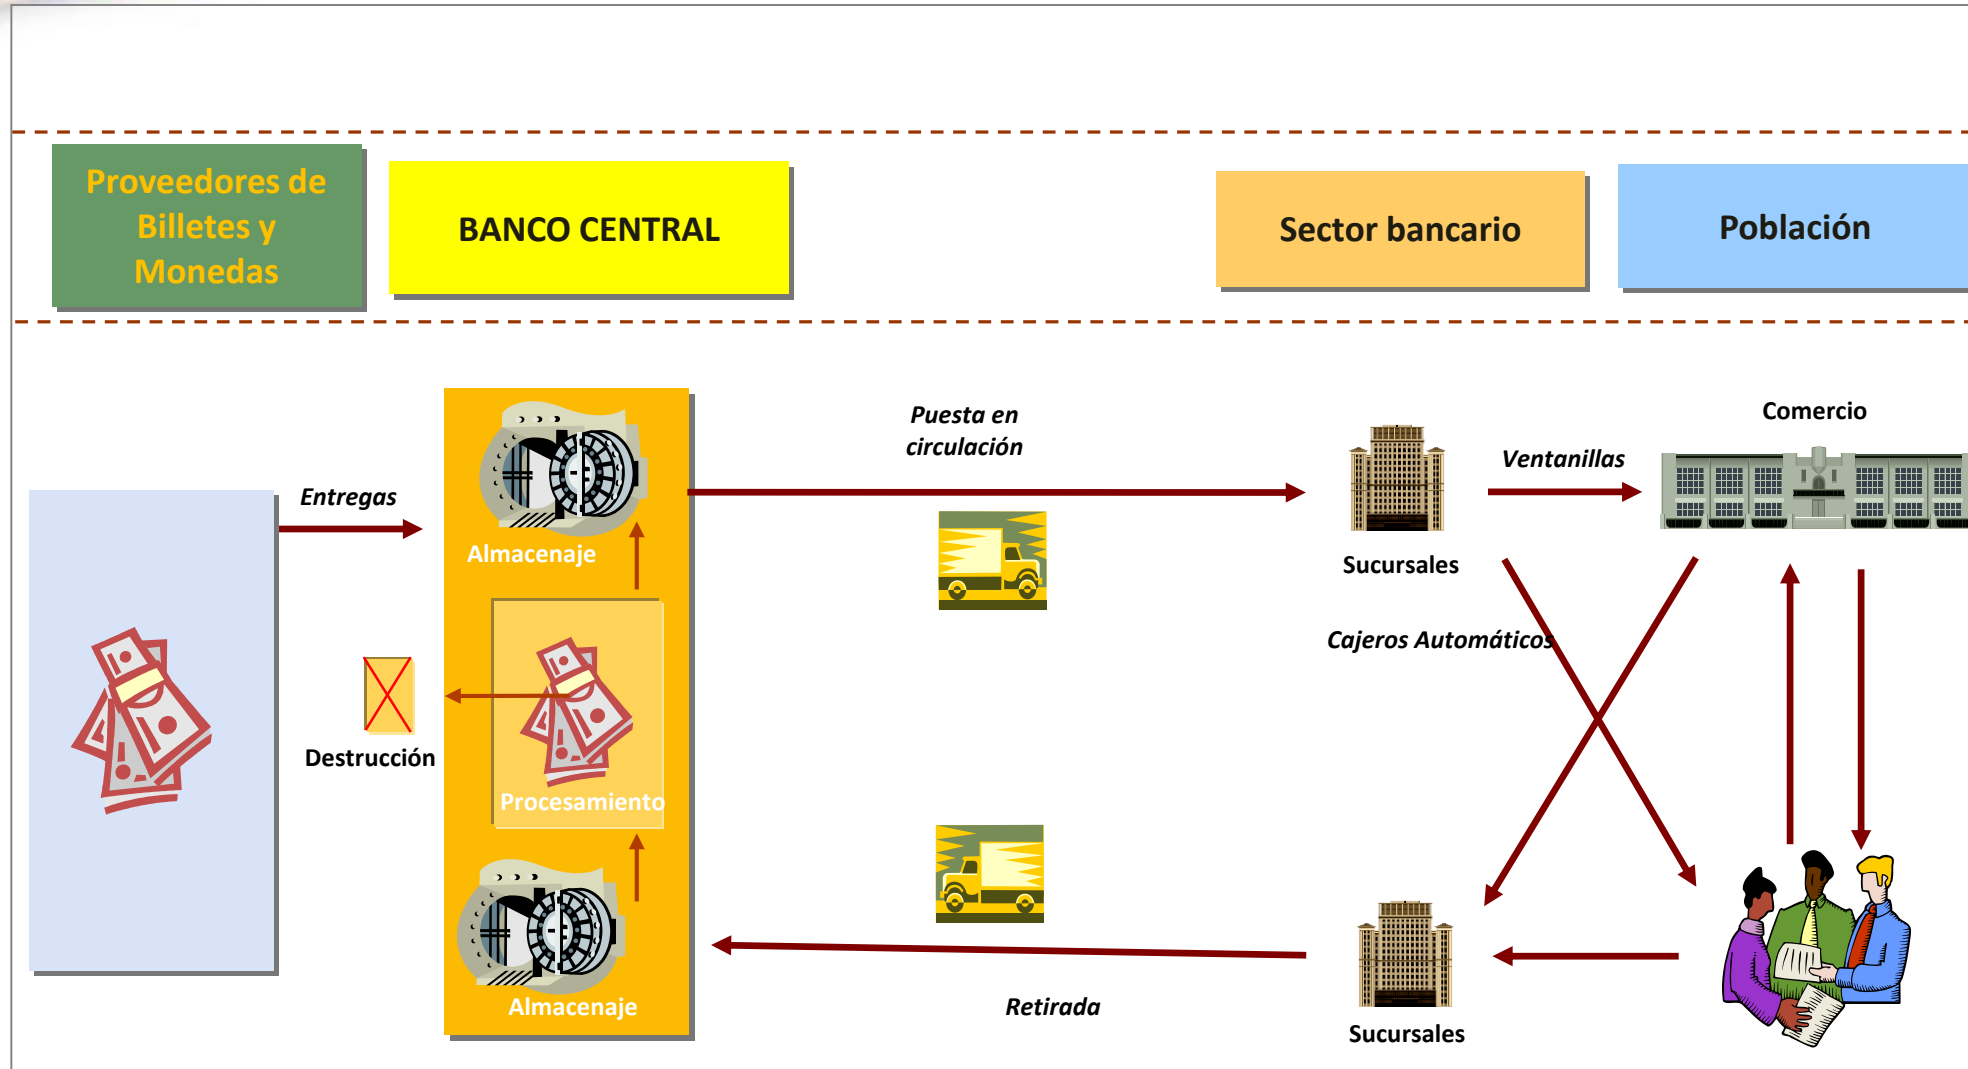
Proveedores de Billetes y Monedas

BANCO CENTRAL

Sector bancario

Población

Puesta en circulación

Comercio

Entregas

Almacenaje

Ventanillas

Sucursales

Cajeros Automáticos

Destrucción

Procesamiento

Almacenaje

Retirada

Sucursales